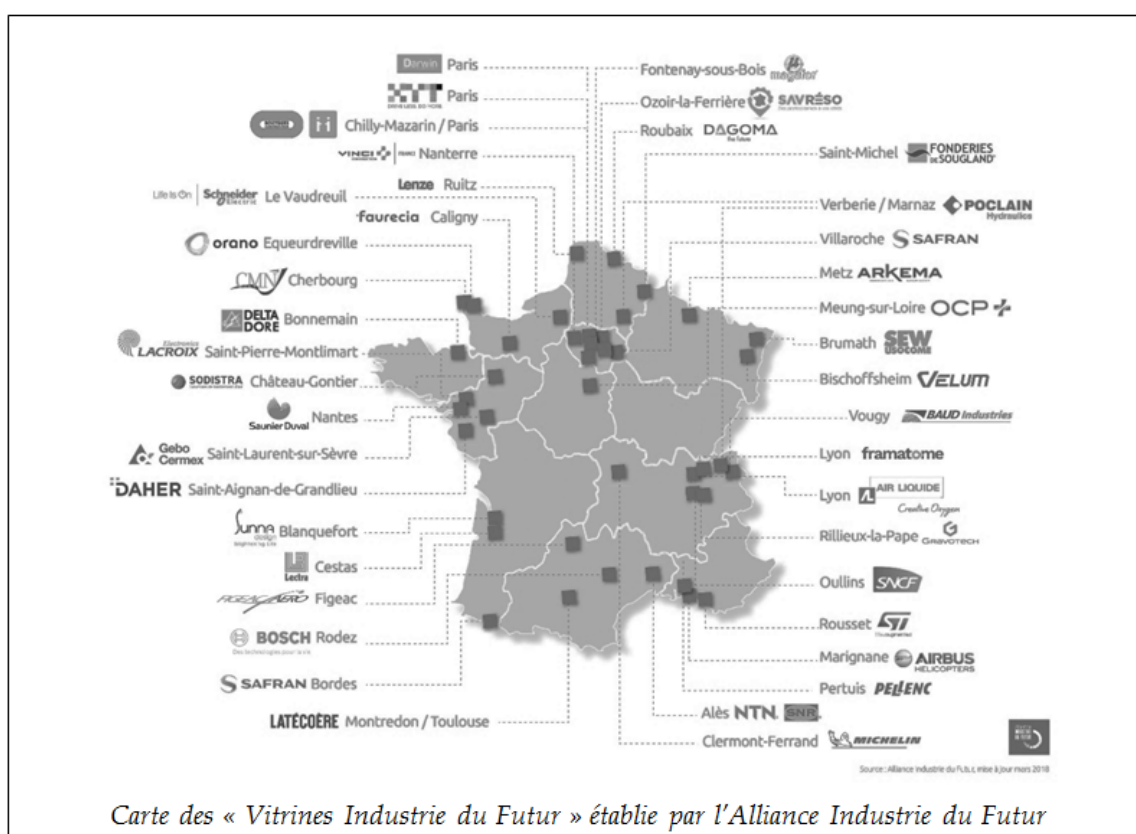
Darwin Paris
Paris
Chilly-Mazarin / Paris
VINCI Nanterre
Lenze Ruitz
Life is On Schneider Electric Le Vaudreuil
faurecia Caligny
orano Equeurdreville
CMN Cherbourg
DELTA DORE Bonnemain
LACROIX Electronics Saint-Pierre-Montlimart
SODISTRA Château-Gontier
Saunier Duval Nantes
Gebo Cermex Saint-Laurent-sur-Sèvre
DAHER Saint-Aignan-de-Grandlieu
Sunna design Blanquefort
Lectra Cestas
FIGEAC AÉRO Figeac
BOSCH Rodez
SAFRAN Bordes
LATÉCOÈRE Montredon / Toulouse

Fontenay-sous-Bois
Ozoir-la-Ferrière SAVRÉSO
Roubaix DAGOMA
Saint-Michel FONDERIES DE SOUGLAND
Verberie / Marnaz POCLAIN Hydraulics
Villaroche SAFRAN
Metz ARKEMA
Meung-sur-Loire OCP
Brumath SEW USOCOME
Bischoffsheim VELUM
Vougy BAUD Industries
Lyon framatome
Lyon AIR LIQUIDE Creative Oxygen
Rillieux-la-Pape GRAVOTECH
Oullins SNCF
Rousset ST
Marignane AIRBUS HELICOPTERS
Pertuis PELLENC
Alès NTN SNR
Clermont-Ferrand MICHELIN

Source : Alliance Industrie du Futur, mise à jour mars 2018

Carte des « Vitrines Industrie du Futur » établie par l'Alliance Industrie du Futur